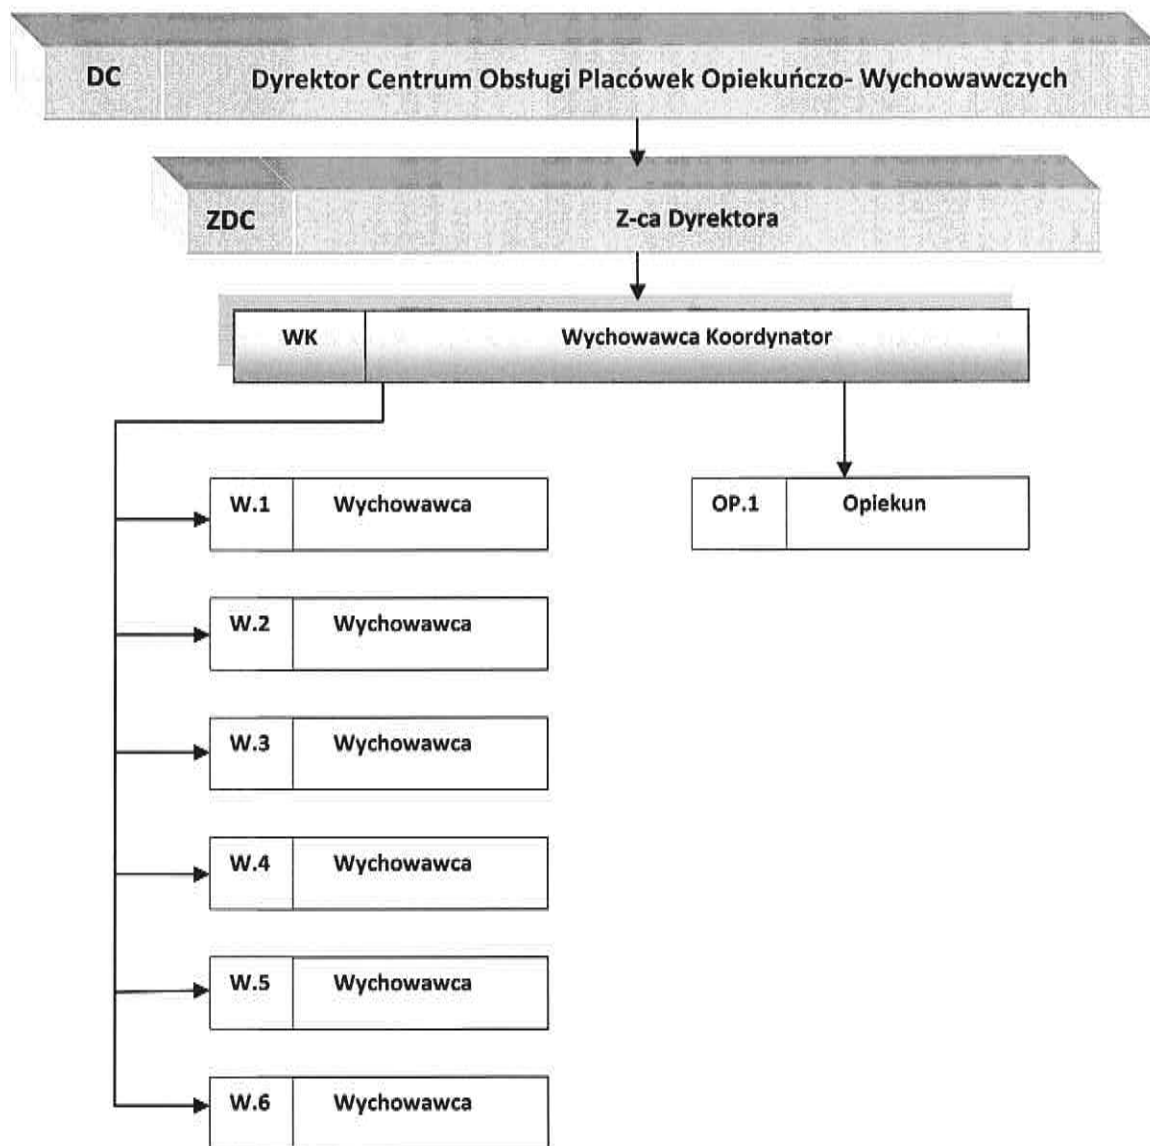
DC Dyrektor Centrum Obsługi Placówek Opiekuńczo- Wychowawczych

ZDC Z-ca Dyrektora

WK Wychowawca Koordynator

W.1 Wychowawca

OP.1 Opiekun

W.2 Wychowawca

W.3 Wychowawca

W.4 Wychowawca

W.5 Wychowawca

W.6 Wychowawca